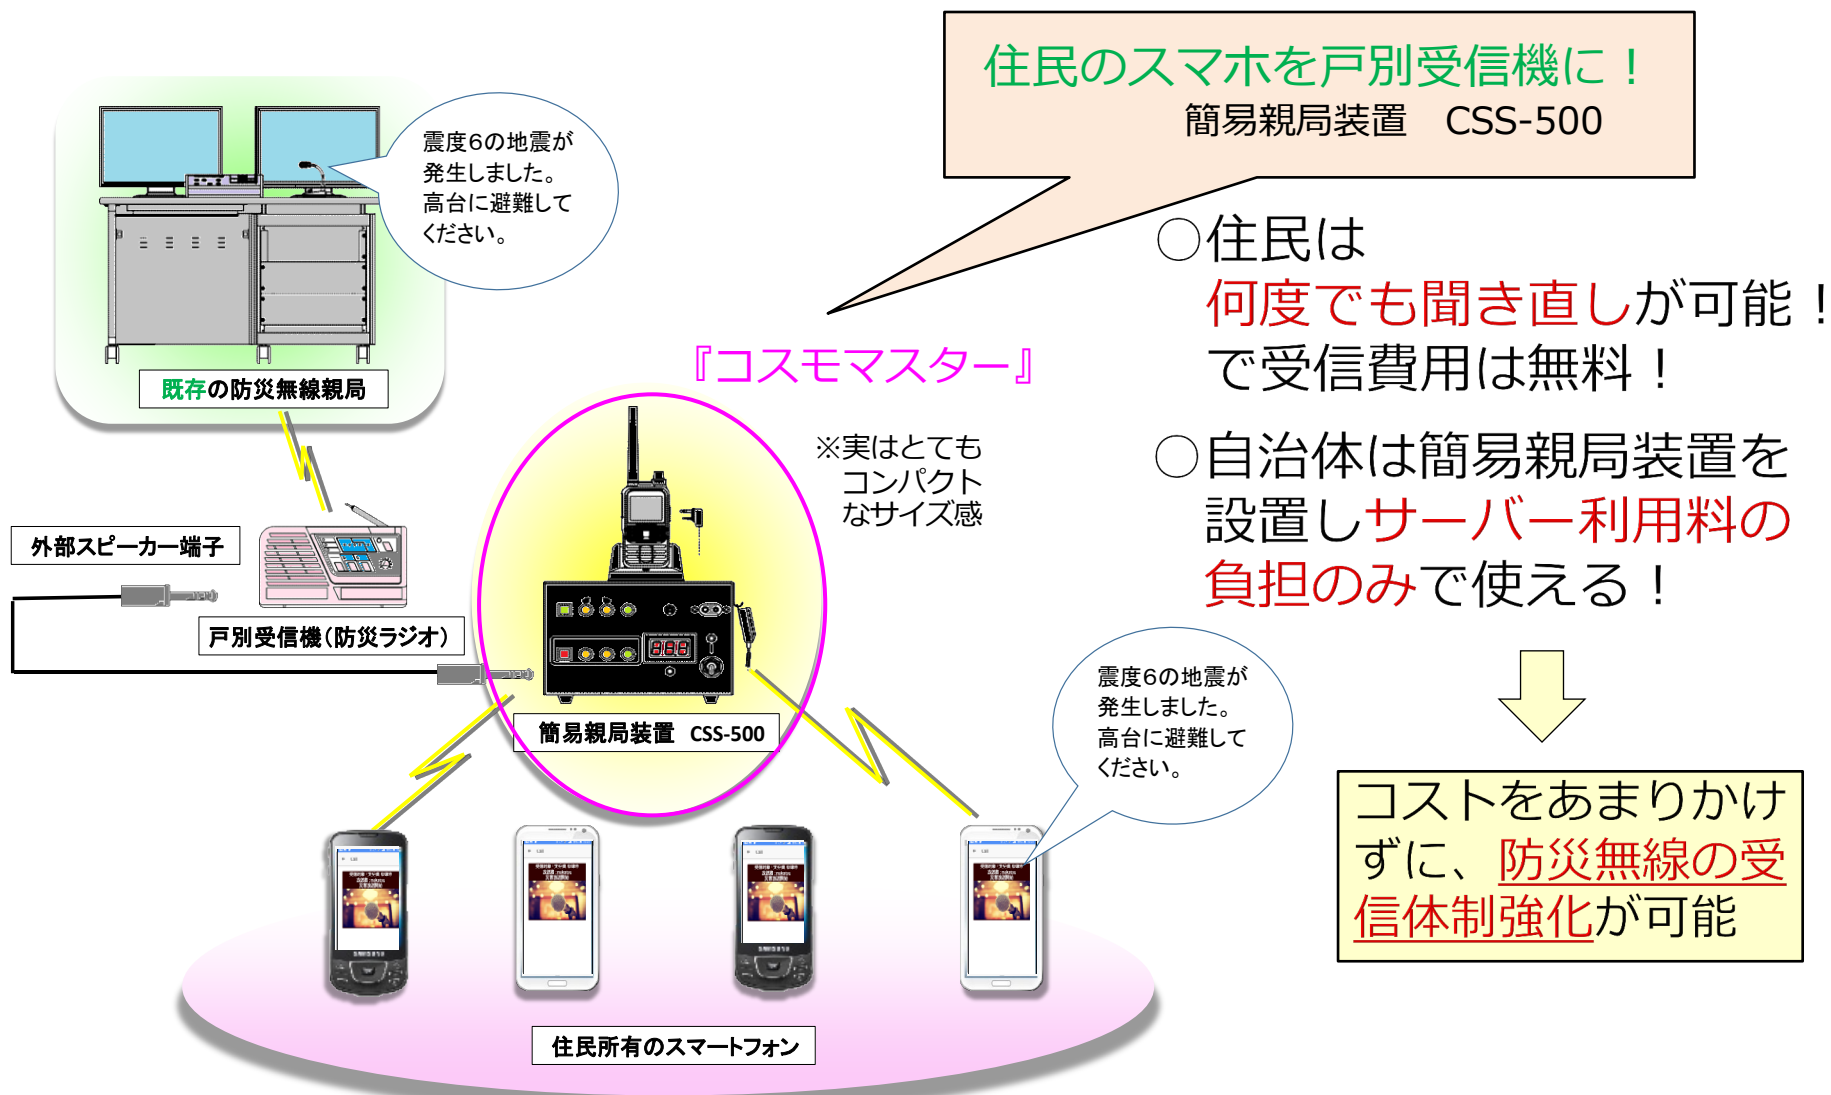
住民のスマホを戸別受信機に！
簡易親局装置　CSS-500

震度6の地震が発生しました。高台に避難してください。

既存の防災無線親局

○住民は
何度でも聞き直しが可能！
で受信費用は無料！

『コスモマスター』

※実はとてもコンパクトなサイズ感

○自治体は簡易親局装置を設置しサーバー利用料の負担のみで使える！

外部スピーカー端子

戸別受信機（防災ラジオ）

簡易親局装置　CSS-500

震度6の地震が発生しました。高台に避難してください。

コストをあまりかけずに、防災無線の受信体制強化が可能

住民所有のスマートフォン